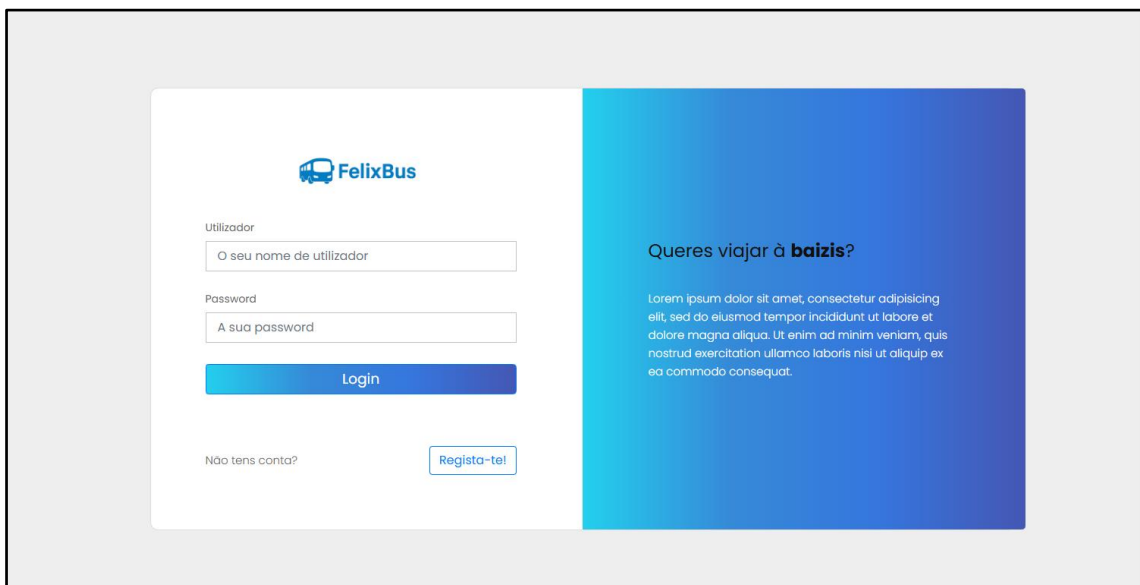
FelixBus

Utilizador

O seu nome de utilizador

Password

A sua password

Login

Não tens conta?

Regista-te!

Queres viajar à **baizis**?

Lorem ipsum dolor sit amet, consectetur adipisicing elit, sed do eiusmod tempor incididunt ut labore et dolore magna aliqua. Ut enim ad minim veniam, quis nostrud exercitation ullamco laboris nisi ut aliquip ex ea commodo consequat.